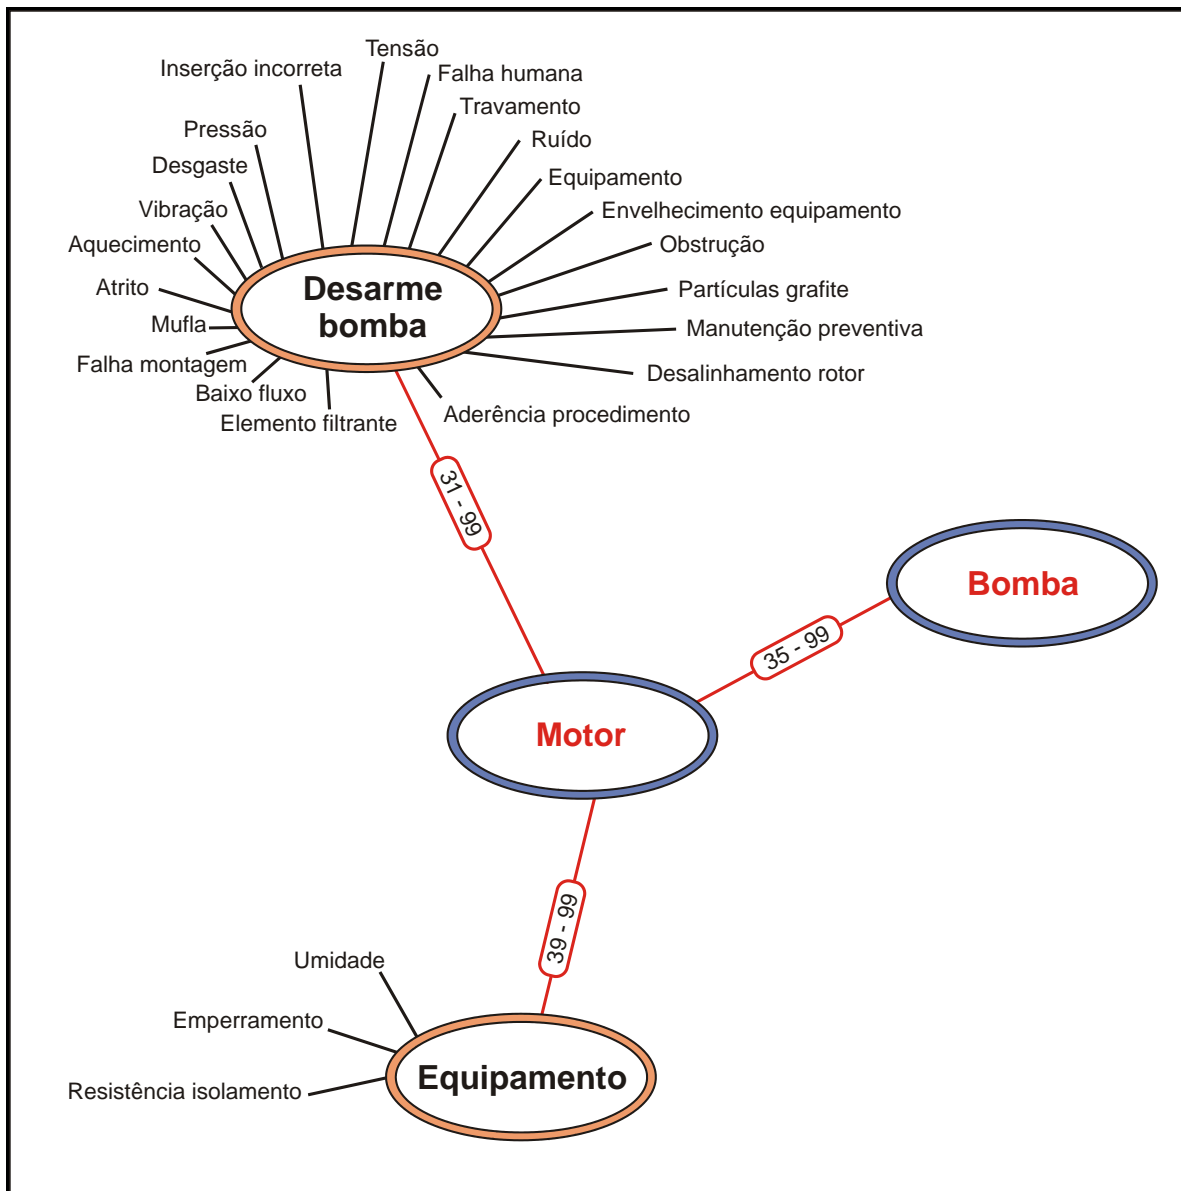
Tensão
Inserção incorreta
Falha humana
Travamento
Pressão
Ruído
Desgaste
Equipamento
Vibração
Envelhecimento equipamento
Aquecimento
Obstrução
Atrito
Partículas grafite
Mufla
Manutenção preventiva
Falha montagem
Desalinhamento rotor
Baixo fluxo
Elemento filtrante
Aderência procedimento

Desarme bomba

31 - 99

Bomba

35 - 99

Motor

39 - 99

Umidade
Emperramento
Resistência isolamento

Equipamento